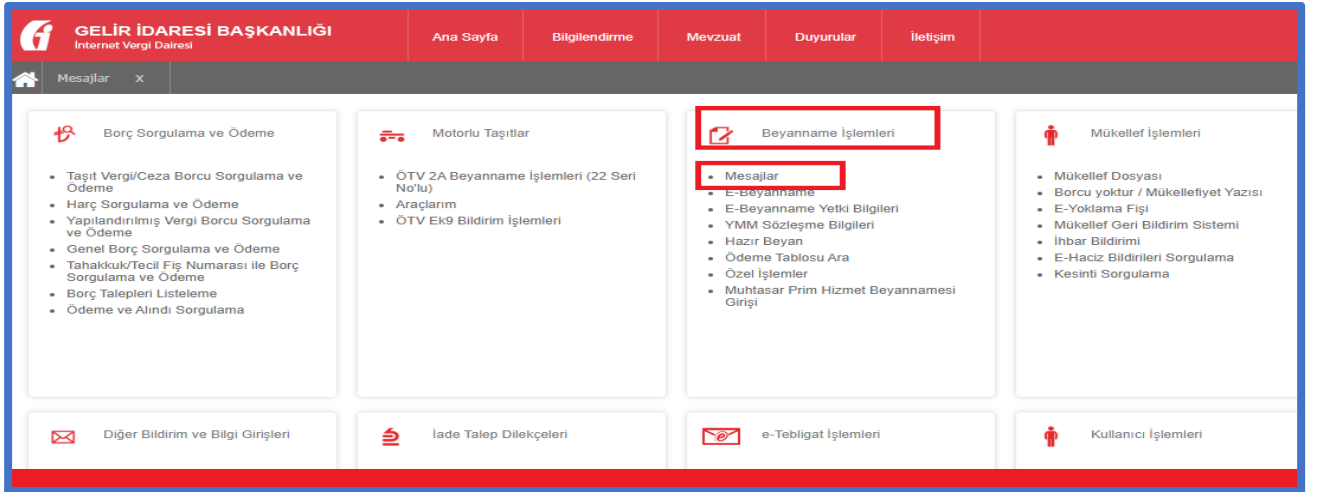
GELİR İDARESİ BAŞKANLIĞI
İnternet Vergi Dairesi

Ana Sayfa
Bilgilendirme
Mevzuat
Duyurular
İletişim

Mesajlar x

Borç Sorgulama ve Ödeme

- Taşıt Vergi/Ceza Borcu Sorgulama ve Ödeme
- Harç Sorgulama ve Ödeme
- Yapılandırılmış Vergi Borcu Sorgulama ve Ödeme
- Genel Borç Sorgulama ve Ödeme
- Tahakkuk/Tecil Fiş Numarası ile Borç Sorgulama ve Ödeme
- Borç Talepleri Listeleme
- Ödeme ve Alındı Sorgulama

Motorlu Taşıtlar

- ÖTV 2A Beyanname İşlemleri (22 Seri No'lu)
- Araçlarım
- ÖTV Ek9 Bildirim İşlemleri

Beyanname İşlemleri

- Mesajlar
- E-Beyanname
- E-Beyanname Yetki Bilgileri
- YMM Sözleşme Bilgileri
- Hazır Beyan
- Ödeme Tablosu Ara
- Özel İşlemler
- Muhtasar Prim Hizmet Beyannamesi Girişi

Mükellef İşlemleri

- Mükellef Dosyası
- Borcu yoktur / Mükellefiyet Yazısı
- E-Yoklama Fişi
- Mükellef Geri Bildirim Sistemi
- İhbar Bildirimi
- E-Haciz Bildirileri Sorgulama
- Kesinti Sorgulama

Diğer Bildirim ve Bilgi Girişleri

İade Talep Dilekçeleri

e-Tebligat İşlemleri

Kullanıcı İşlemleri